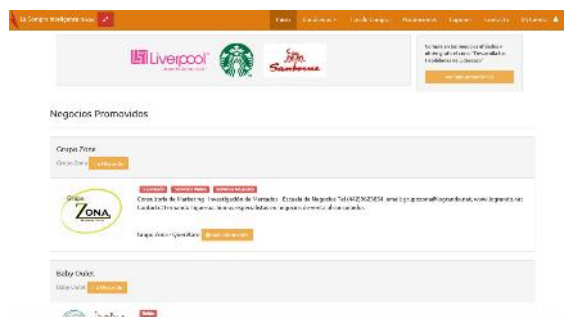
La Compra Inteligente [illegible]

Inicio Categorías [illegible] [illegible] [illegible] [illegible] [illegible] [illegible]

Liverpool Sanborns

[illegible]

Negocios Promovidos

Grupo Zona

Grupo Zona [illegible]

Grupo ZONA

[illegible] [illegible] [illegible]

Consultoría de Marketing, Investigación de Mercados, Escuela de Negocios Tel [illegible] email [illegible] www.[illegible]

Grupo Zona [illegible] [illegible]

Baby Outlet

Baby Outlet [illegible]

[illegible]